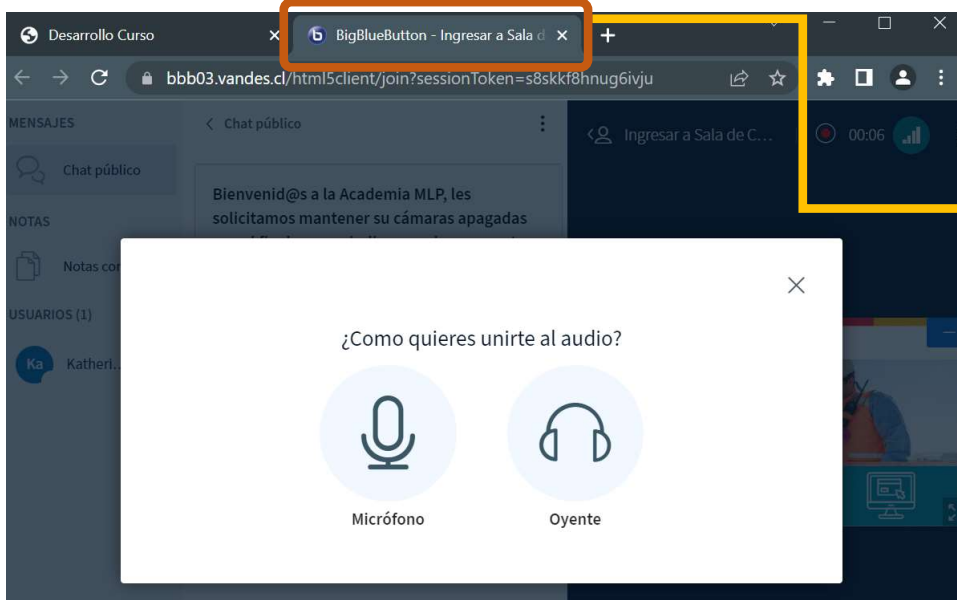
Desarrollo Curso
BigBlueButton - Ingresar a Sala d
bbb03.vandes.cl/html5client/join?sessionToken=s8skkf8hnug6ivju

MENSAJES
Chat público
NOTAS
Notas co
USUARIOS (1)
Ka Katheri...

Chat público
Bienvenid@s a la Academia MLP, les solicitamos mantener su cámaras apagadas

Ingresar a Sala de C...
00:06

¿Como quieres unirte al audio?
Micrófono
Oyente